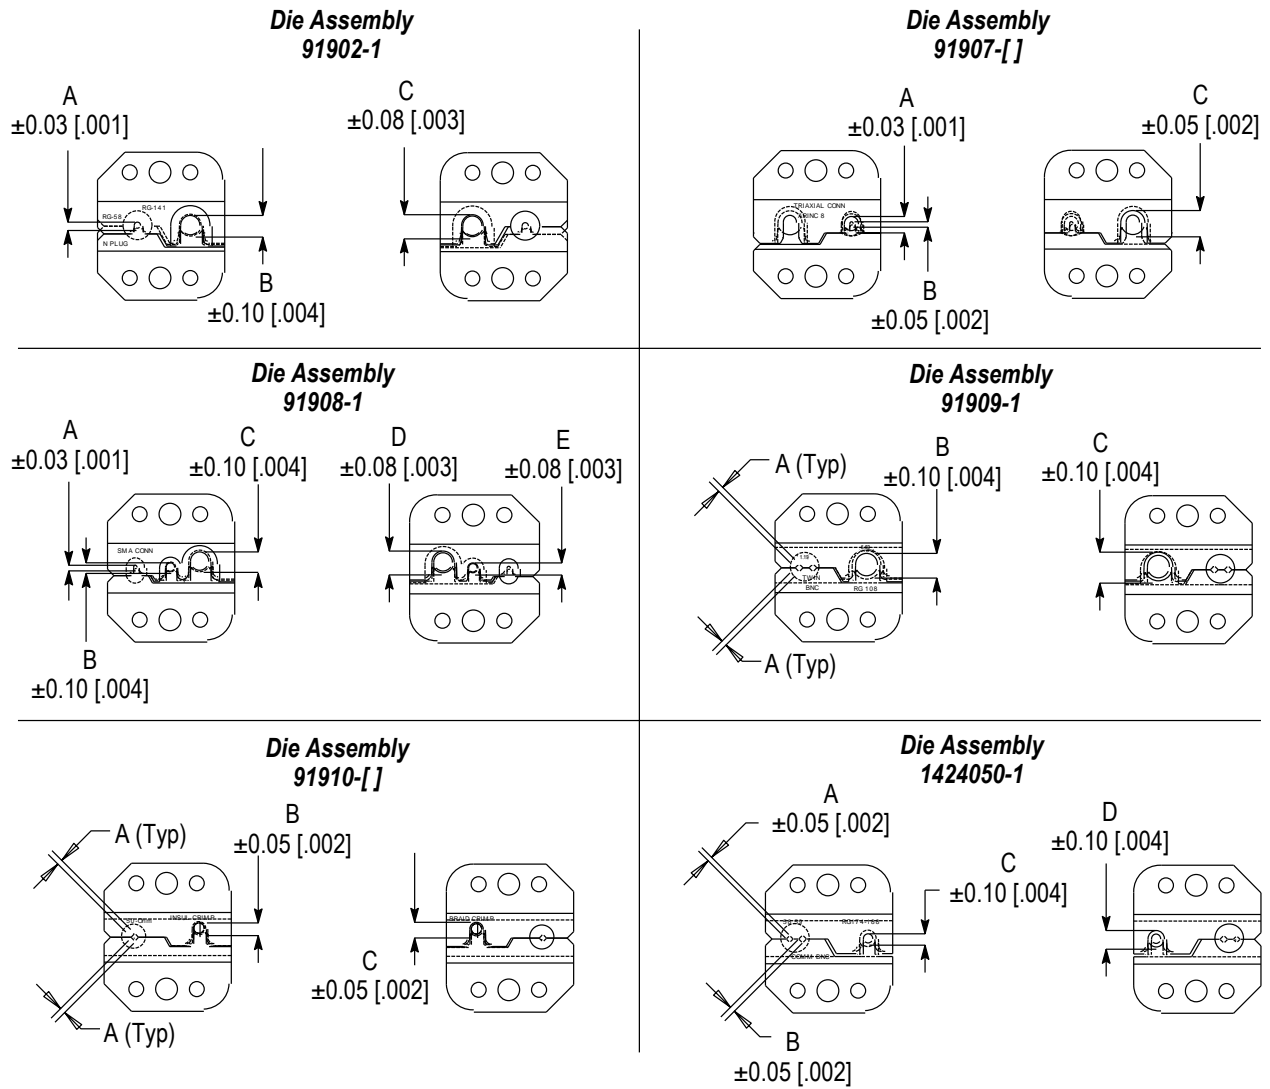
Die Assembly
91902-1

A
±0.03 [.001]

C
±0.08 [.003]

RG-141
RG-58
N PLUG

B
±0.10 [.004]

Die Assembly
91907-[ ]

A
±0.03 [.001]

C
±0.05 [.002]

TRIAXIAL CONN
TRINC 8

B
±0.05 [.002]

Die Assembly
91908-1

A
±0.03 [.001]

C
±0.10 [.004]

D
±0.08 [.003]

E
±0.08 [.003]

SMA CONN

B
±0.10 [.004]

Die Assembly
91909-1

A (Typ)

B
±0.10 [.004]

C
±0.10 [.004]

TWIN
BNC
RG 108

A (Typ)

Die Assembly
91910-[ ]

A (Typ)

B
±0.05 [.002]

INSUL. CRIMP
BRAID CRIMP

C
±0.05 [.002]

A (Typ)

Die Assembly
1424050-1

A
±0.05 [.002]

D
±0.10 [.004]

C
±0.10 [.004]

B
±0.05 [.002]